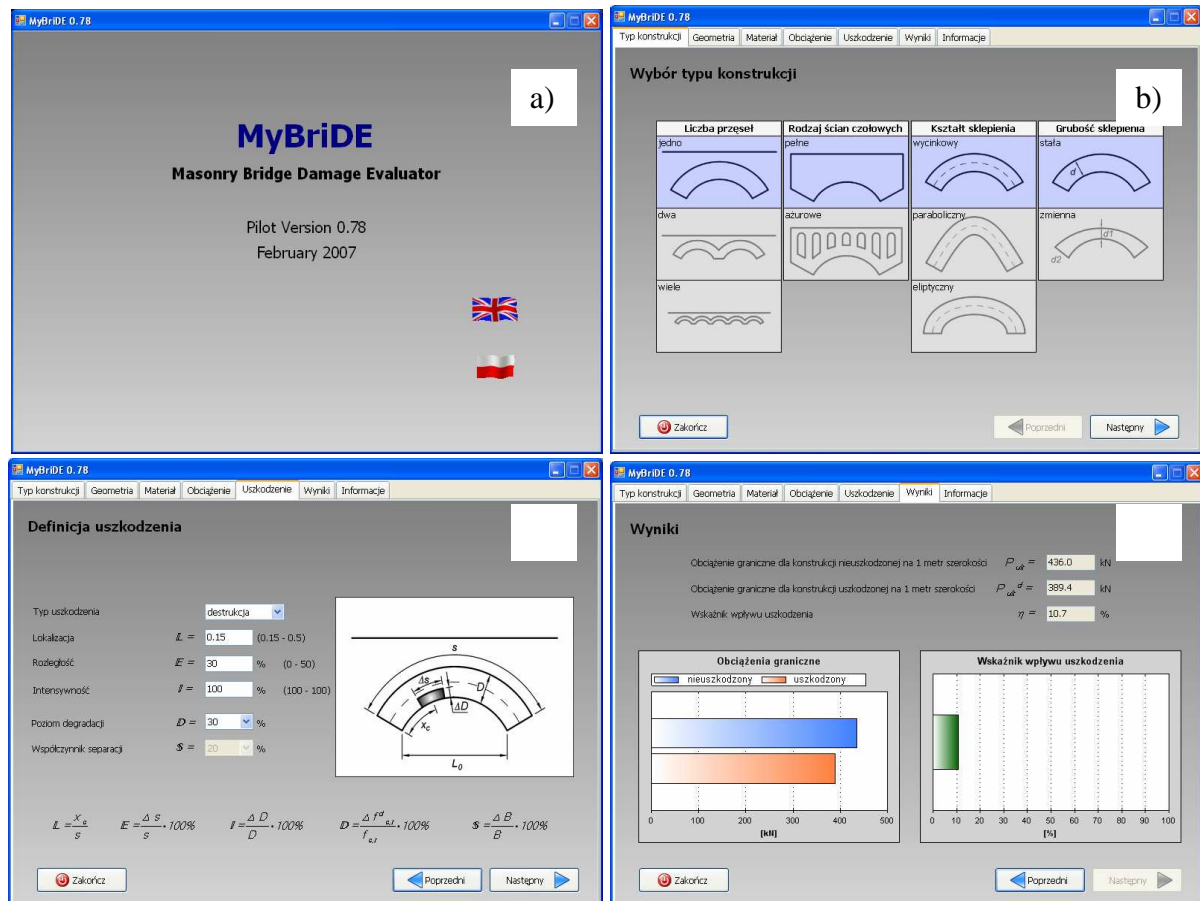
MyBriDE 0.78

a)

MyBriDE

Masonry Bridge Damage Evaluator

Pilot Version 0.78
February 2007

MyBriDE 0.78

Typ konstrukcji | Geometria | Materiał | Obciążenie | Uszkodzenie | Wyniki | Informacje

Wybór typu konstrukcji

b)

| Liczba przęseł | Rodzaj ścian czołowych | Kształt sklepienia | Grubość sklepienia |
|---|---|---|---|
| jedno | pełne | wycinkowy | stała $d$ |
| dwa | ażurowe | paraboliczny | zmienna $d1$ $d2$ |
| wiele | | eliptyczny | |

Zakończ

Poprzedni

Następny

MyBriDE 0.78

Typ konstrukcji | Geometria | Materiał | Obciążenie | Uszkodzenie | Wyniki | Informacje

Definicja uszkodzenia

Typ uszkodzenia destrukcja

Lokalizacja $L$ = 0.15 (0.15 - 0.5)

Rozległość $E$ = 30 % (0 - 50)

Intensywność $I$ = 100 % (100 - 100)

Poziom degradacji $D$ = 30 %

Współczynnik separacji $S$ = 20 %

$s$ $\Delta s$ $D$ $\Delta D$ $x_c$ $L_0$

$L = \frac{x_c}{s}$ $E = \frac{\Delta s}{s} \cdot 100\%$ $I = \frac{\Delta D}{D} \cdot 100\%$ $D = \frac{\Delta f^d_{c,l}}{f_{c,l}} \cdot 100\%$ $S = \frac{\Delta B}{B} \cdot 100\%$

Zakończ

Poprzedni

Następny

MyBriDE 0.78

Typ konstrukcji | Geometria | Materiał | Obciążenie | Uszkodzenie | Wyniki | Informacje

Wyniki

Obciążenie graniczne dla konstrukcji nieuszkodzonej na 1 metr szerokości $P_{ult}$ = 436.0 kN

Obciążenie graniczne dla konstrukcji uszkodzonej na 1 metr szerokości $P_{ult}^d$ = 389.4 kN

Wskaźnik wpływu uszkodzenia $\eta$ = 10.7 %

Obciążenia graniczne

nieuszkodzony uszkodzony

0 100 200 300 400 500

[kN]

Wskaźnik wpływu uszkodzenia

0 10 20 30 40 50 60 70 80 90 100

[%]

Zakończ

Poprzedni

Następny